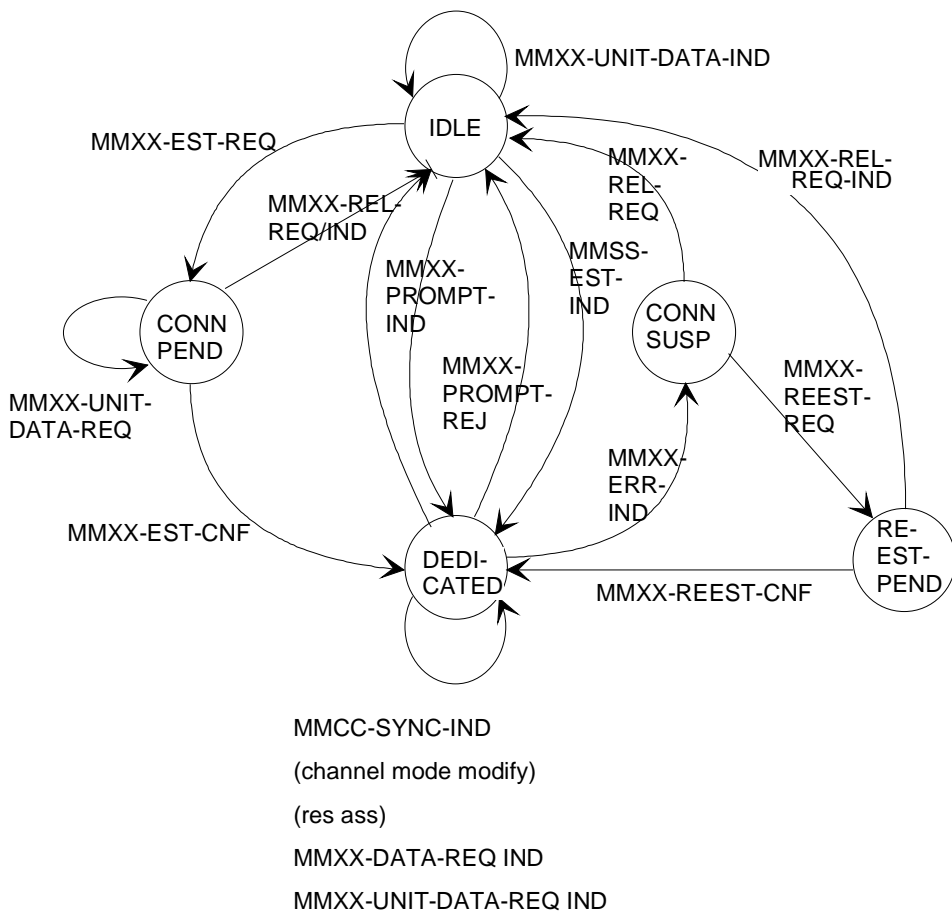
MMXX-UNIT-DATA-IND

IDLE

MMXX-EST-REQ

MMXX-REL-REQ

MMXX-REL-REQ-IND

MMXX-REL-REQ/IND

MMXX-PROMPT-IND

MMSS-EST-IND

CONN PEND

CONN SUSP

MMXX-PROMPT-REJ

MMXX-UNIT-DATA-REQ

MMXX-REEST-REQ

MMXX-ERR-IND

MMXX-EST-CNF

RE-EST-PEND

DEDI-CATED

MMXX-REEST-CNF

MMCC-SYNC-IND

(channel mode modify)

(res ass)

MMXX-DATA-REQ IND

MMXX-UNIT-DATA-REQ IND